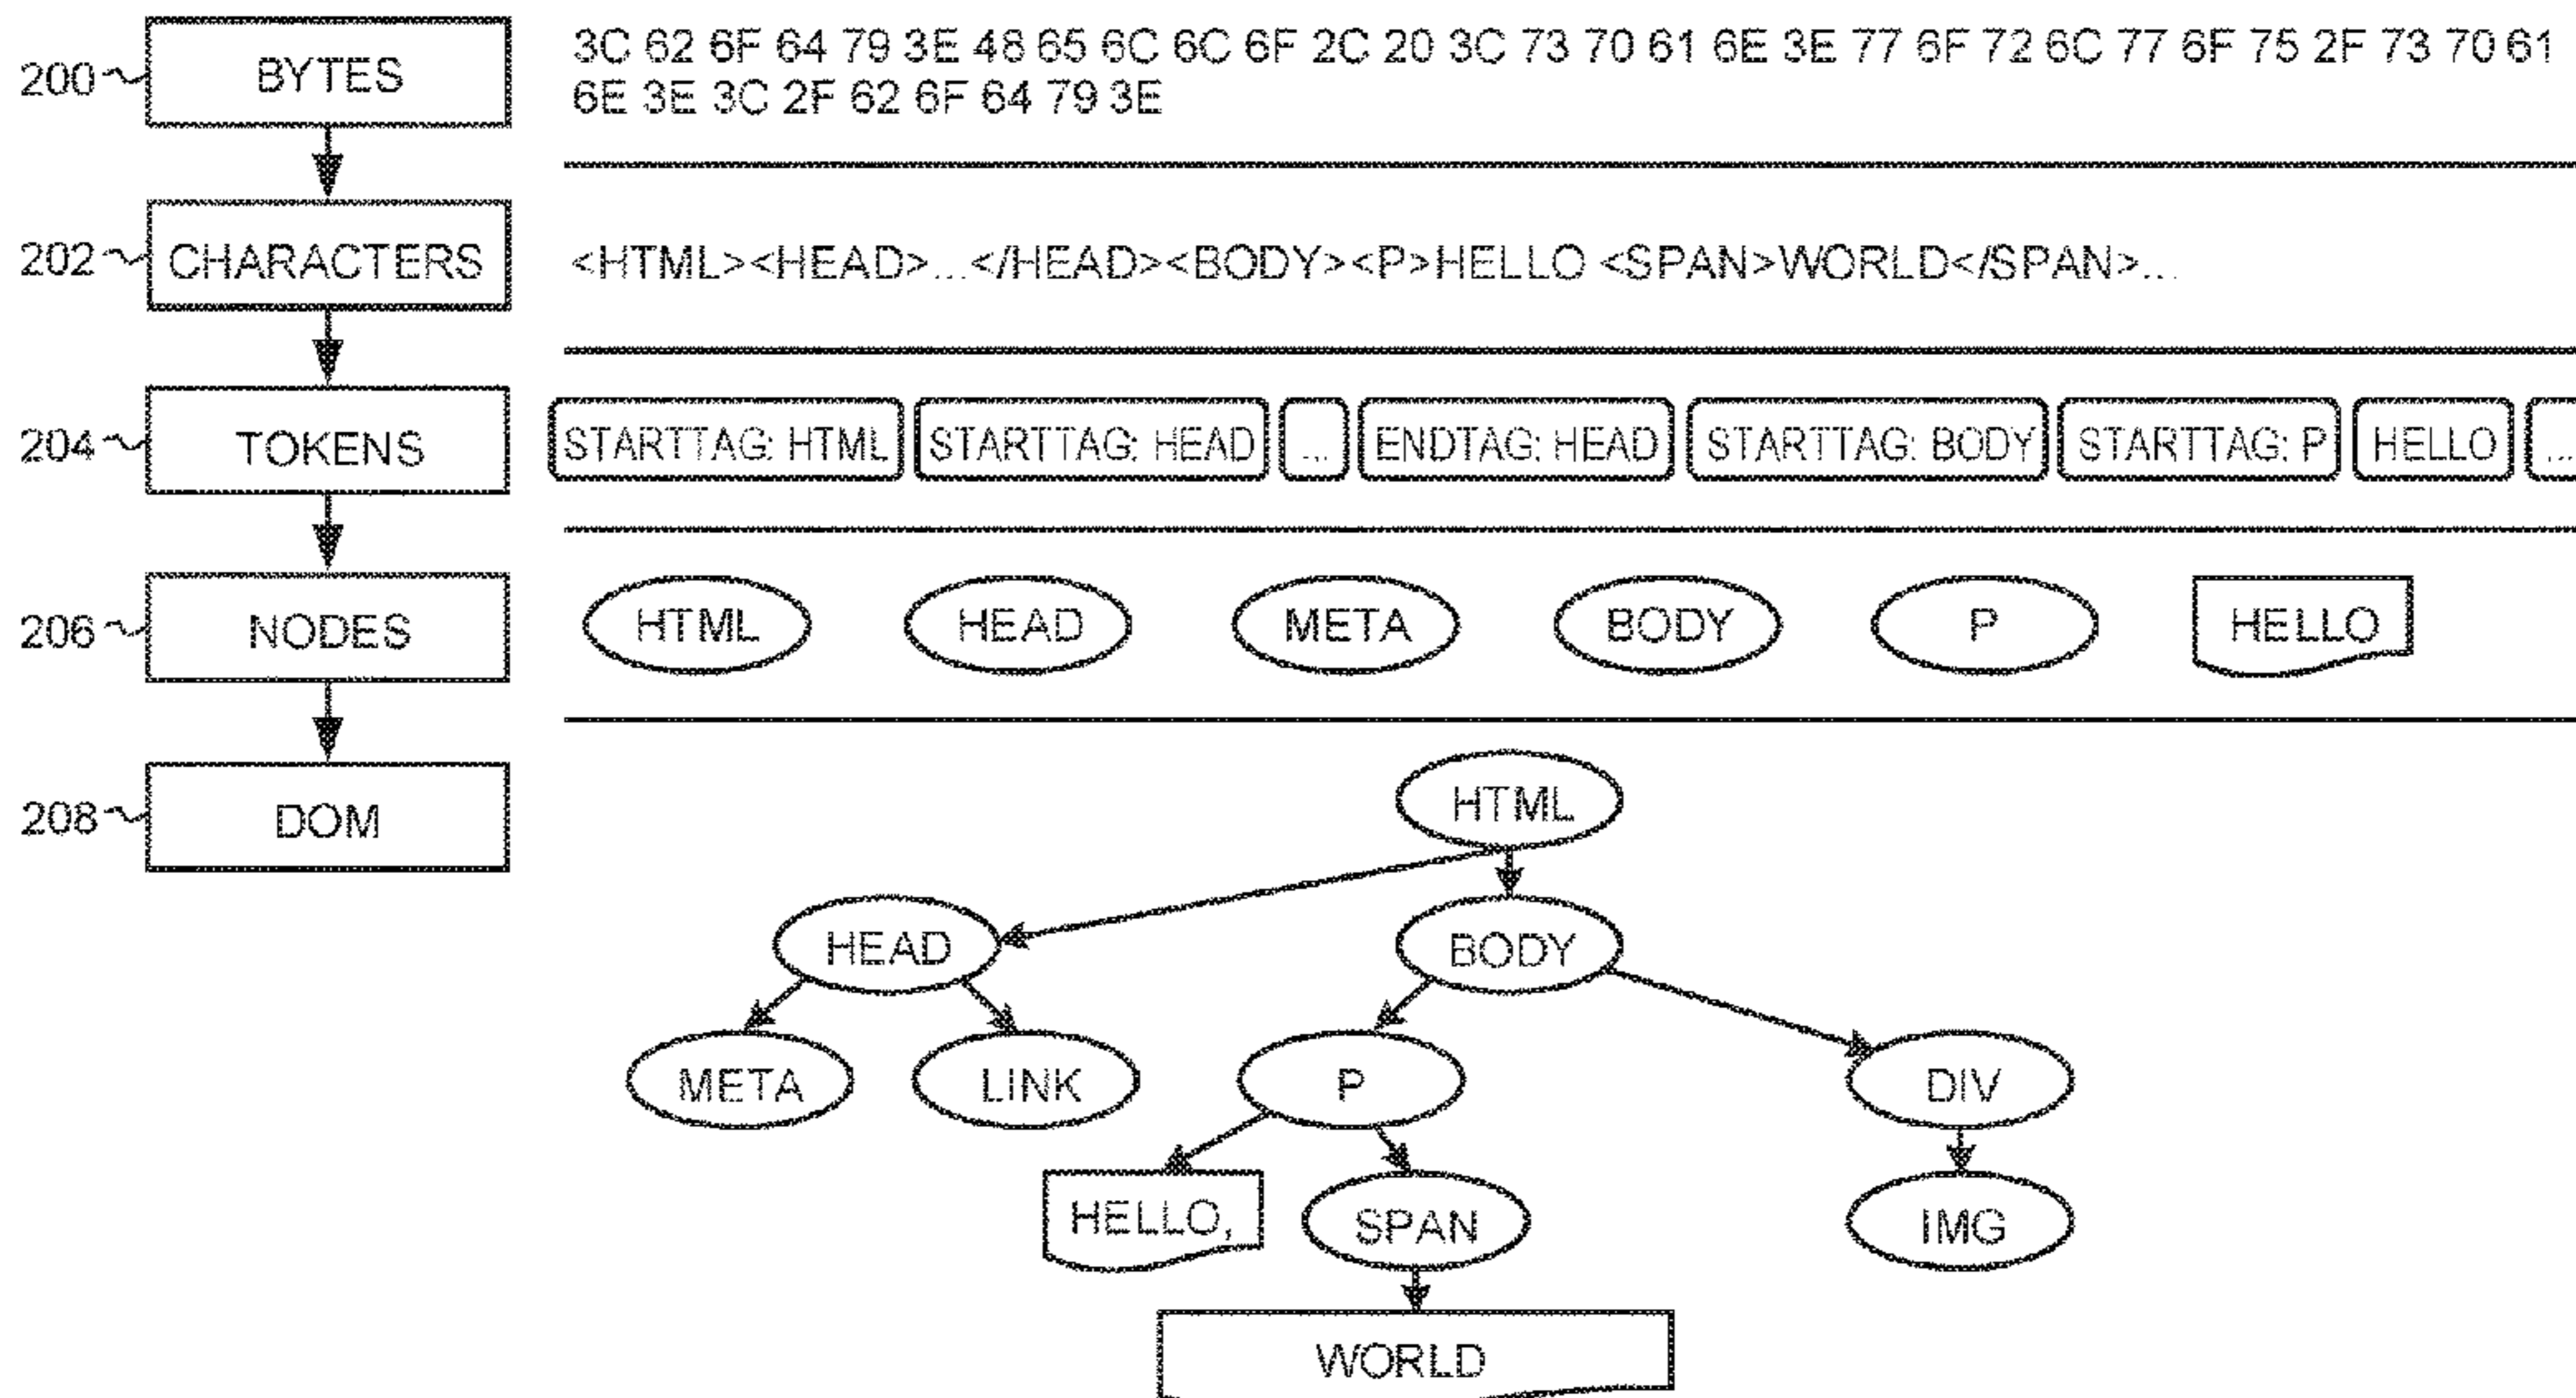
200 BYTES

3C 62 6F 64 79 3E 48 65 6C 6C 6F 2C 20 3C 73 70 61 6E 3E 77 6F 72 6C 77 6F 75 2F 73 70 61 6E 3E 3C 2F 62 6F 64 79 3E

202 CHARACTERS

<HTML><HEAD>...</HEAD><BODY><P>HELLO <SPAN>WORLD</SPAN>...

204 TOKENS

STARTTAG: HTML STARTTAG: HEAD ... ENDTAG: HEAD STARTTAG: BODY STARTTAG: P HELLO ...

206 NODES

HTML HEAD META BODY P HELLO

208 DOM

HTML
HEAD BODY
META LINK P DIV
HELLO, SPAN IMG
WORLD